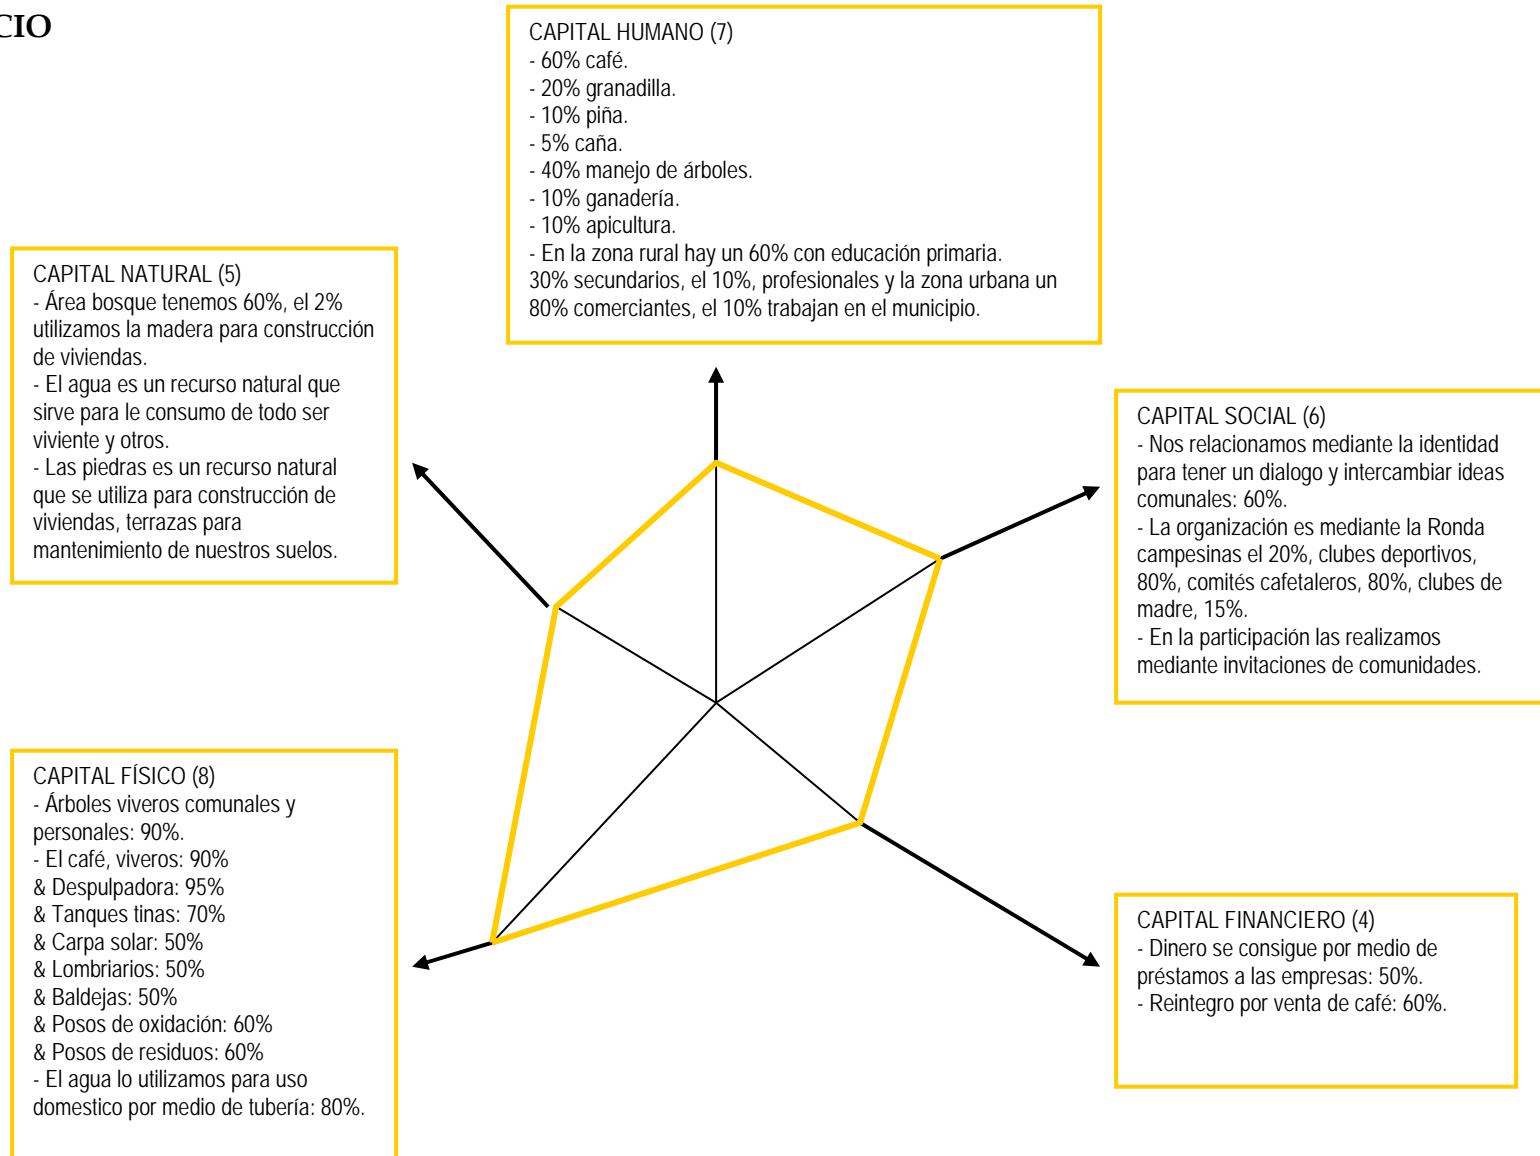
CIO

CAPITAL HUMANO (7)
- 60% café.
- 20% granadilla.
- 10% piña.
- 5% caña.
- 40% manejo de árboles.
- 10% ganadería.
- 10% apicultura.
- En la zona rural hay un 60% con educación primaria. 30% secundarios, el 10%, profesionales y la zona urbana un 80% comerciantes, el 10% trabajan en el municipio.

CAPITAL NATURAL (5)
- Área bosque tenemos 60%, el 2% utilizamos la madera para construcción de viviendas.
- El agua es un recurso natural que sirve para le consumo de todo ser viviente y otros.
- Las piedras es un recurso natural que se utiliza para construcción de viviendas, terrazas para mantenimiento de nuestros suelos.

CAPITAL SOCIAL (6)
- Nos relacionamos mediante la identidad para tener un dialogo y intercambiar ideas comunales: 60%.
- La organización es mediante la Ronda campesinas el 20%, clubes deportivos, 80%, comités cafetaleros, 80%, clubes de madre, 15%.
- En la participación las realizamos mediante invitaciones de comunidades.

CAPITAL FÍSICO (8)
- Árboles viveros comunales y personales: 90%.
- El café, viveros: 90%
& Despulpadora: 95%
& Tanques tinas: 70%
& Carpa solar: 50%
& Lombriarios: 50%
& Baldejas: 50%
& Posos de oxidación: 60%
& Posos de residuos: 60%
- El agua lo utilizamos para uso domestico por medio de tubería: 80%.

CAPITAL FINANCIERO (4)
- Dinero se consigue por medio de préstamos a las empresas: 50%.
- Reintegro por venta de café: 60%.